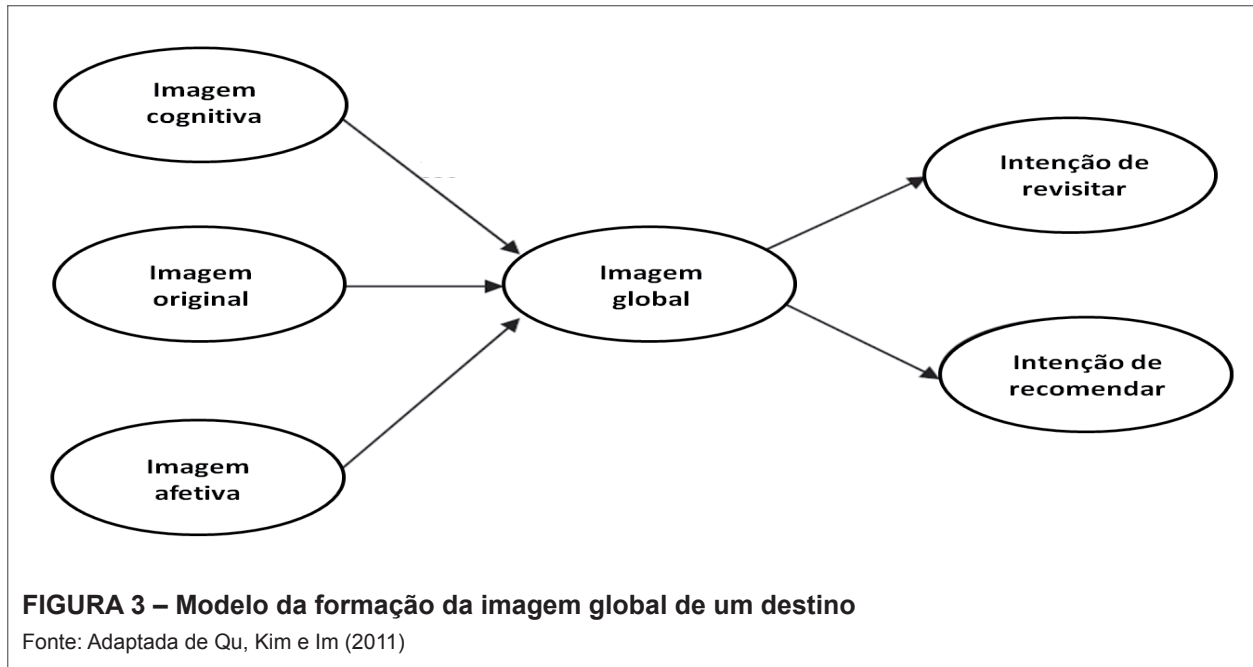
Imagem cognitiva

Imagem original

Imagem afetiva

Imagem global

Intenção de revisitar

Intenção de recomendar

**FIGURA 3 – Modelo da formação da imagem global de um destino**

Fonte: Adaptada de Qu, Kim e Im (2011)